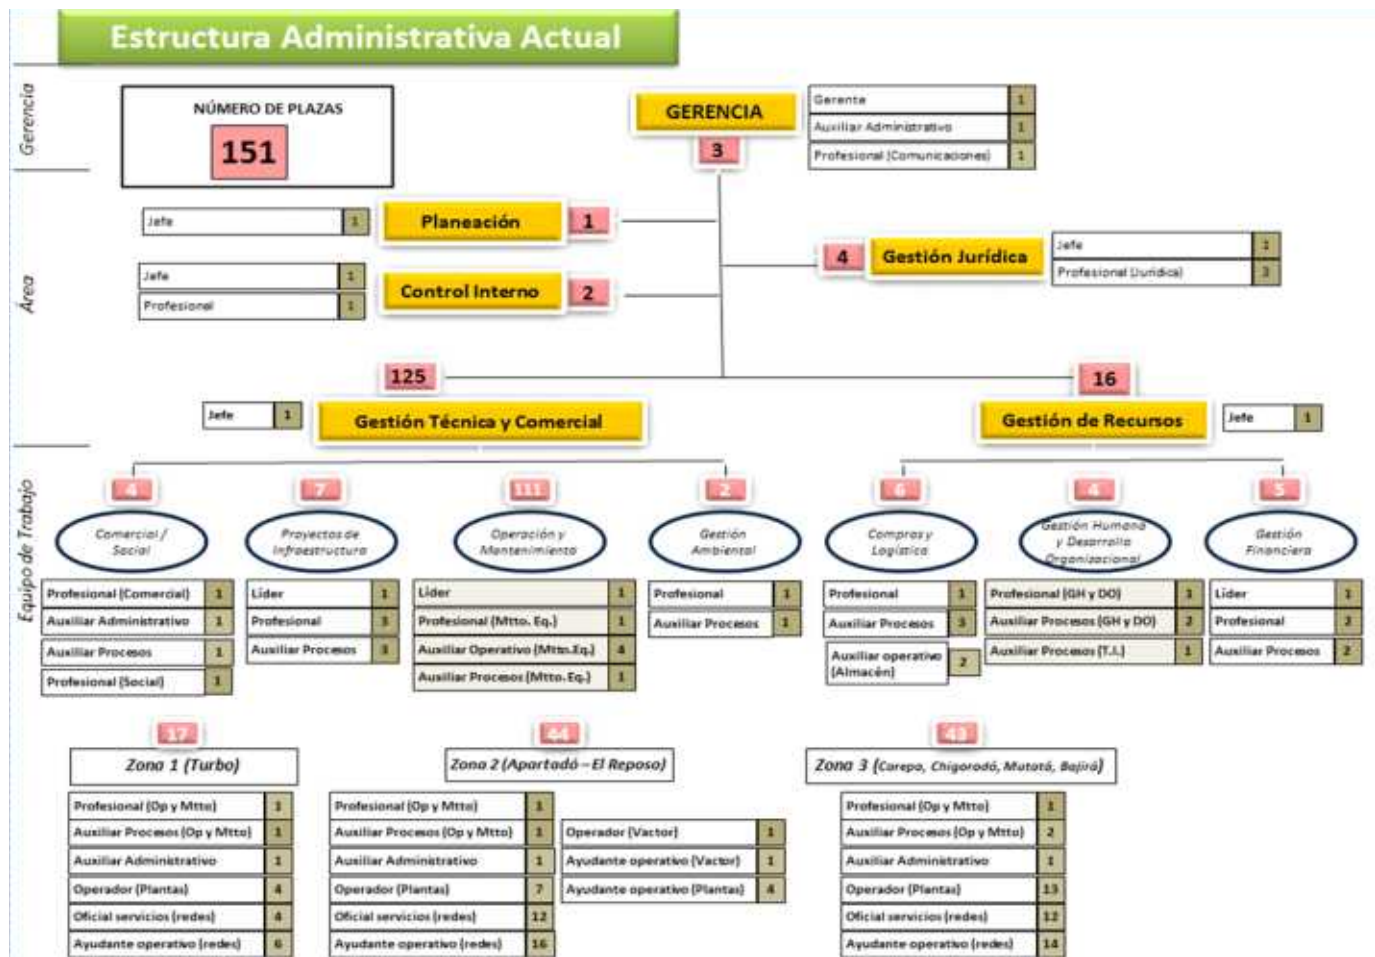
Estructura Administrativa Actual

Gerencia

NÚMERO DE PLAZAS
151

GERENCIA
3

| Gerente | 1 |
|---|---|
| Auxiliar Administrativo | 1 |
| Profesional (Comunicaciones) | 1 |

Área

| Jefe | 1 |
|---|---|

Planeación 1

| Jefe | 1 |
|---|---|
| Profesional | 1 |

Control Interno 2

4 Gestión Jurídica

| Jefe | 1 |
|---|---|
| Profesional Jurídico | 3 |

125
16

| Jefe | 1 |
|---|---|

Gestión Técnica y Comercial

Gestión de Recursos

| Jefe | 1 |
|---|---|

Equipo de Trabajo

4 Comercial / Social

| Profesional (Comercial) | 1 |
|---|---|
| Auxiliar Administrativo | 1 |
| Auxiliar Procesos | 1 |
| Profesional (Social) | 1 |

7 Proyectos de Infraestructura

| Líder | 1 |
|---|---|
| Profesional | 3 |
| Auxiliar Procesos | 3 |

111 Operación y Mantenimiento

| Líder | 1 |
|---|---|
| Profesional (Mtto. Eq.) | 1 |
| Auxiliar Operativo (Mtto.Eq.) | 4 |
| Auxiliar Procesos (Mtto. Eq.) | 1 |

2 Gestión Ambiental

| Profesional | 1 |
|---|---|
| Auxiliar Procesos | 1 |

6 Compras y Logística

| Profesional | 1 |
|---|---|
| Auxiliar Procesos | 3 |
| Auxiliar operativo (Almacén) | 2 |

4 Gestión Humana y Desarrollo Organizacional

| Profesional (GH y DO) | 1 |
|---|---|
| Auxiliar Procesos (GH y DO) | 2 |
| Auxiliar Procesos (T.I.) | 1 |

5 Gestión Financiera

| Líder | 1 |
|---|---|
| Profesional | 2 |
| Auxiliar Procesos | 2 |

17 Zona 1 (Turbo)

| Profesional (Op y Mtto) | 1 |
|---|---|
| Auxiliar Procesos (Op y Mtto) | 1 |
| Auxiliar Administrativo | 1 |
| Operador (Plantas) | 4 |
| Oficial servicios (redes) | 4 |
| Ayudante operativo (redes) | 6 |

44 Zona 2 (Apartadó – El Reposo)

| Profesional (Op y Mtto) | 1 |
|---|---|
| Auxiliar Procesos (Op y Mtto) | 1 |
| Auxiliar Administrativo | 1 |
| Operador (Plantas) | 7 |
| Oficial servicios (redes) | 12 |
| Ayudante operativo (redes) | 16 |

| Operador (Vactor) | 1 |
|---|---|
| Ayudante operativo (Vactor) | 1 |
| Ayudante operativo (Plantas) | 4 |

43 Zona 3 (Carepa, Chigorodó, Mutatá, Bajirá)

| Profesional (Op y Mtto) | 1 |
|---|---|
| Auxiliar Procesos (Op y Mtto) | 2 |
| Auxiliar Administrativo | 1 |
| Operador (Plantas) | 13 |
| Oficial servicios (redes) | 12 |
| Ayudante operativo (redes) | 14 |